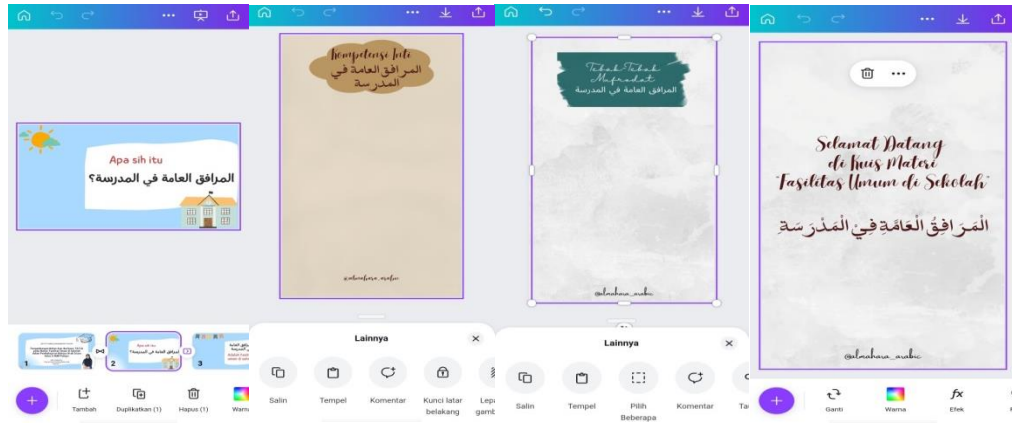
Apa sih itu

المرافق العامة في المدرسة؟

1

2

3

Tambah

Duplikatkan (1)

Hapus (1)

Warn

Kompetensi Inti

المرافق العامة في المدرسة

@almahara_arabic

Lainnya

Salin

Tempel

Komentar

Kunci latar belakang

Lepa gamb

Tabak Tabak Mufradat

المرافق العامة في المدرسة

@almahara_arabic

Lainnya

Salin

Tempel

Pilih Beberapa

Komentar

Ta

Selamat Datang di Kuis Materi "Fasilitas Umum di Sekolah"

المَرَافِقُ العَامَّةِ فِي المَدْرَسَةِ

@almahara_arabic

Ganti

Warna

Efek